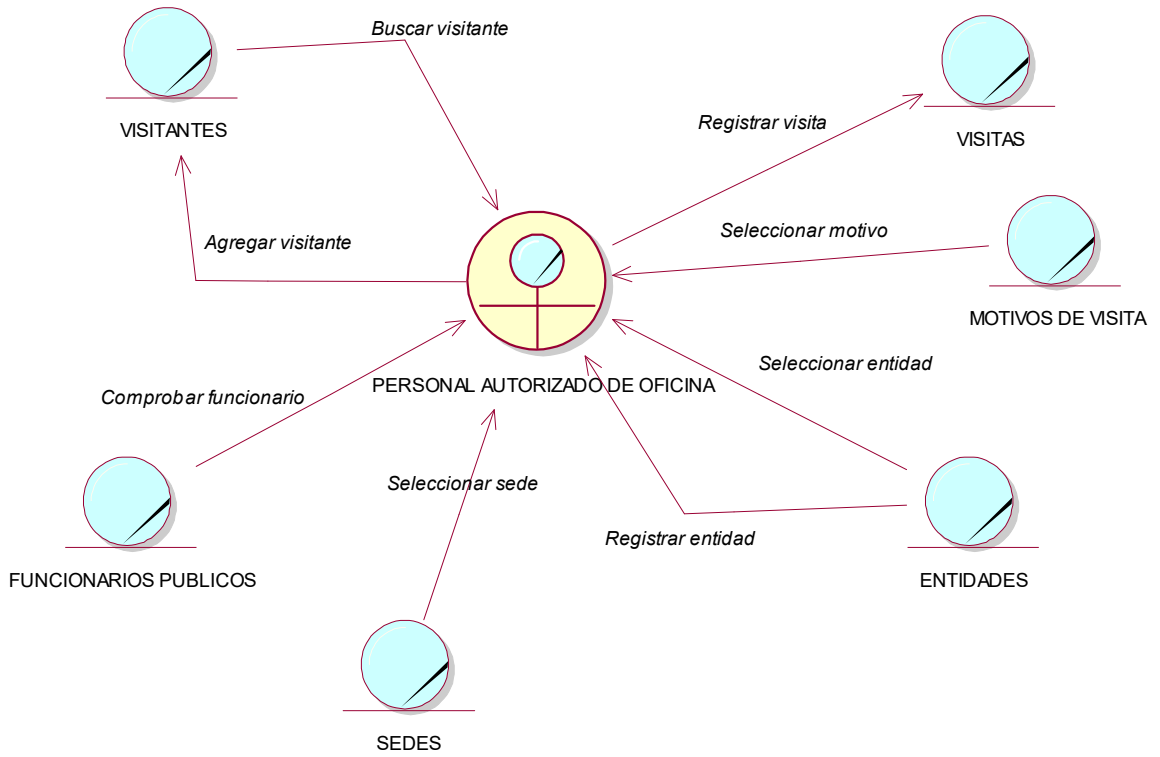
Buscar visitante

VISITANTES

Registrar visita

VISITAS

Agregar visitante

Seleccionar motivo

MOTIVOS DE VISITA

Seleccionar entidad

Comprobar funcionario

PERSONAL AUTORIZADO DE OFICINA

Seleccionar sede

Registrar entidad

FUNCIONARIOS PUBLICOS

ENTIDADES

SEDES